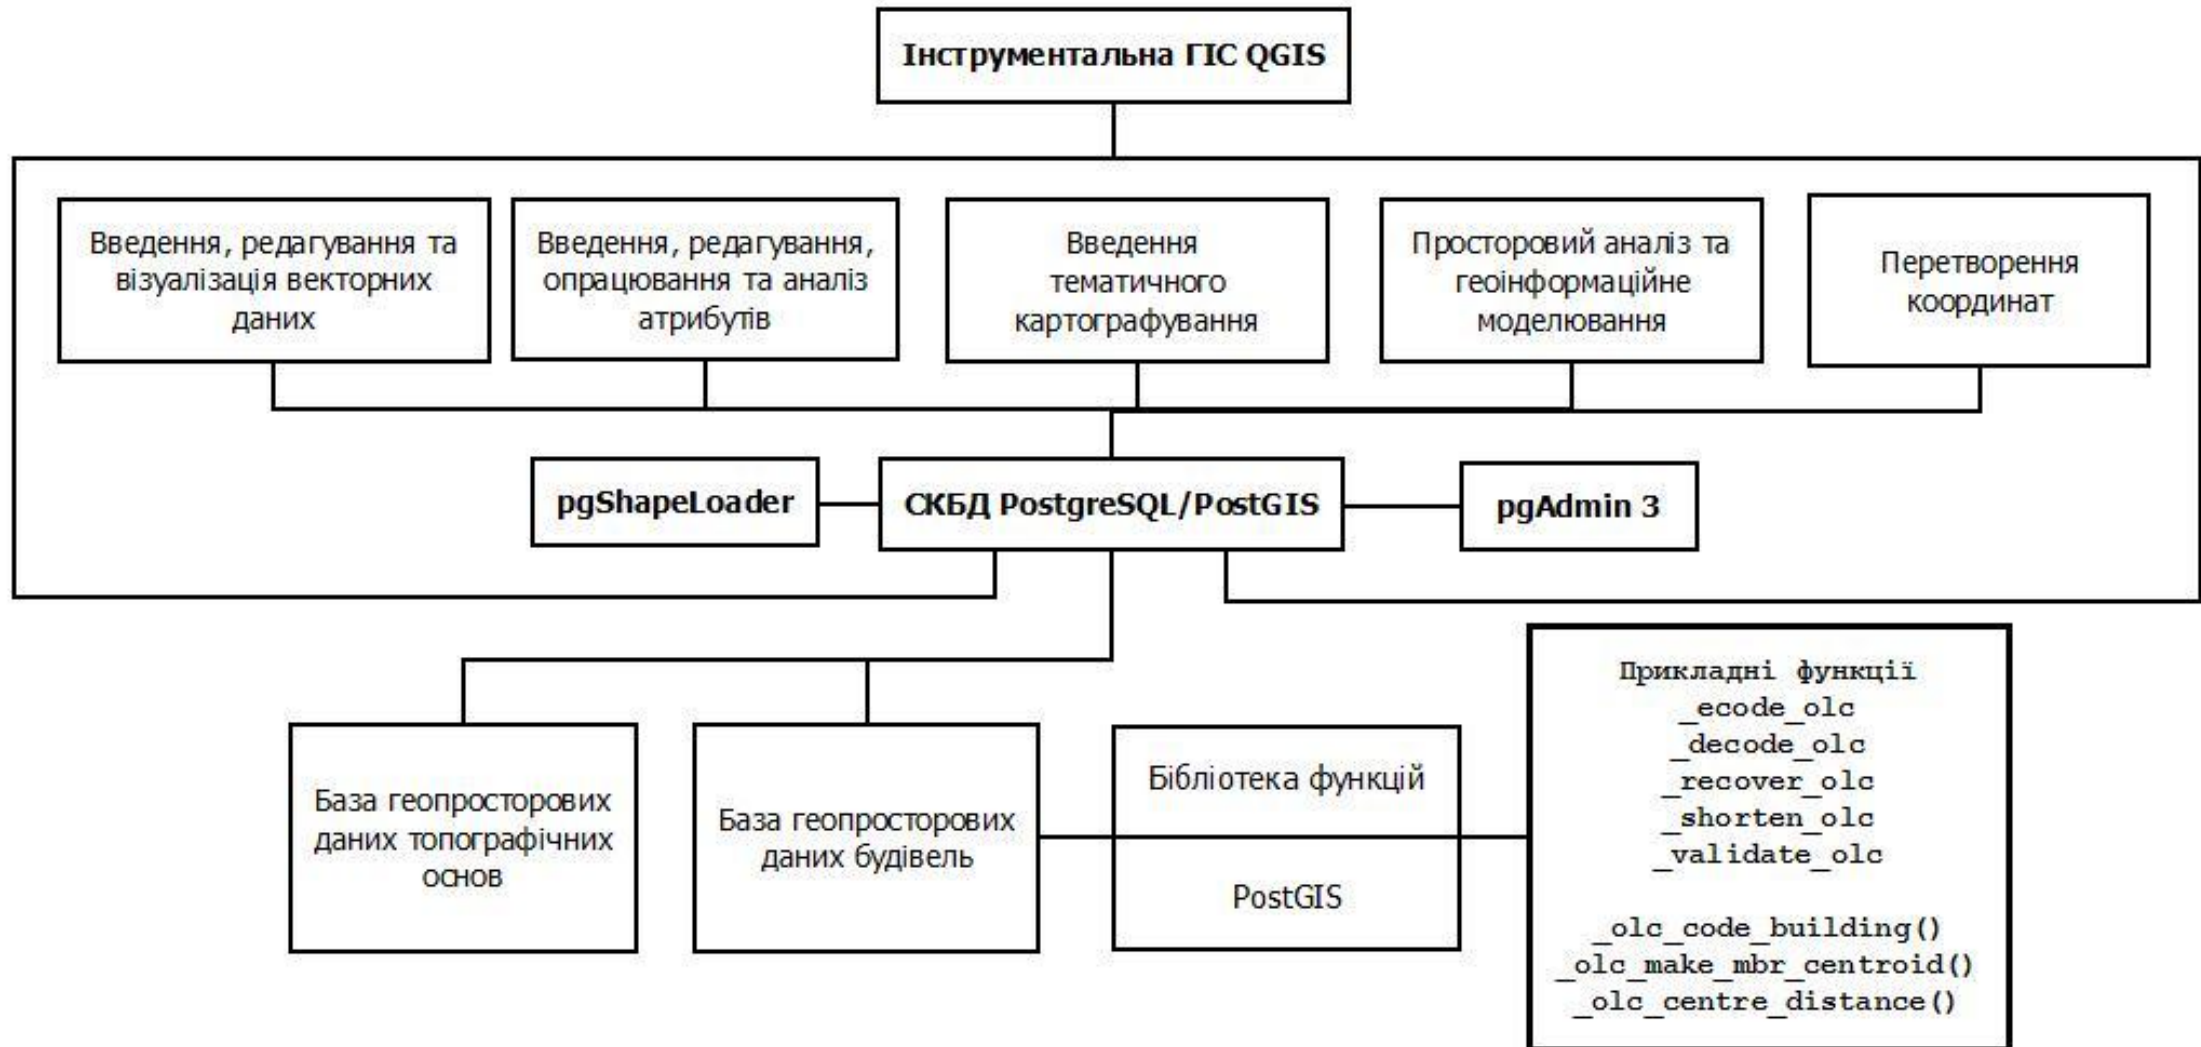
Інструментальна ГІС QGIS

Введення, редагування та візуалізація векторних даних

Введення, редагування, опрацювання та аналіз атрибутів

Введення тематичного картографування

Просторовий аналіз та геоінформаційне моделювання

Перетворення координат

pgShapeLoader

СКБД PostgreSQL/PostGIS

pgAdmin 3

База геопросторових даних топографічних основ

База геопросторових даних будівель

Бібліотека функцій

PostGIS

Прикладні функції
_ecode_olc
_decode_olc
_recover_olc
_shorten_olc
_validate_olc

_olc_code_building()
_olc_make_mbr_centroid()
_olc_centre_distance()